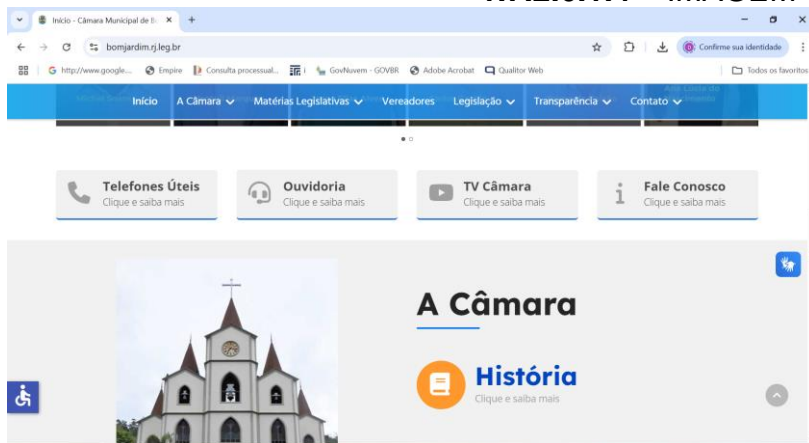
Início - Câmara Municipal de B ×

bomjardim.rj.leg.br

Confirme sua identidade

http://www.google... Empire Consulta processual... GovNuvem - GOVBR Adobe Acrobat Qualitor Web Todos os favoritos

Início A Câmara Matérias Legislativas Vereadores Legislação Transparência Contato

Telefones Úteis
Clique e saiba mais

Ouvidoria
Clique e saiba mais

TV Câmara
Clique e saiba mais

Fale Conosco
Clique e saiba mais

A Câmara

História
Clique e saiba mais